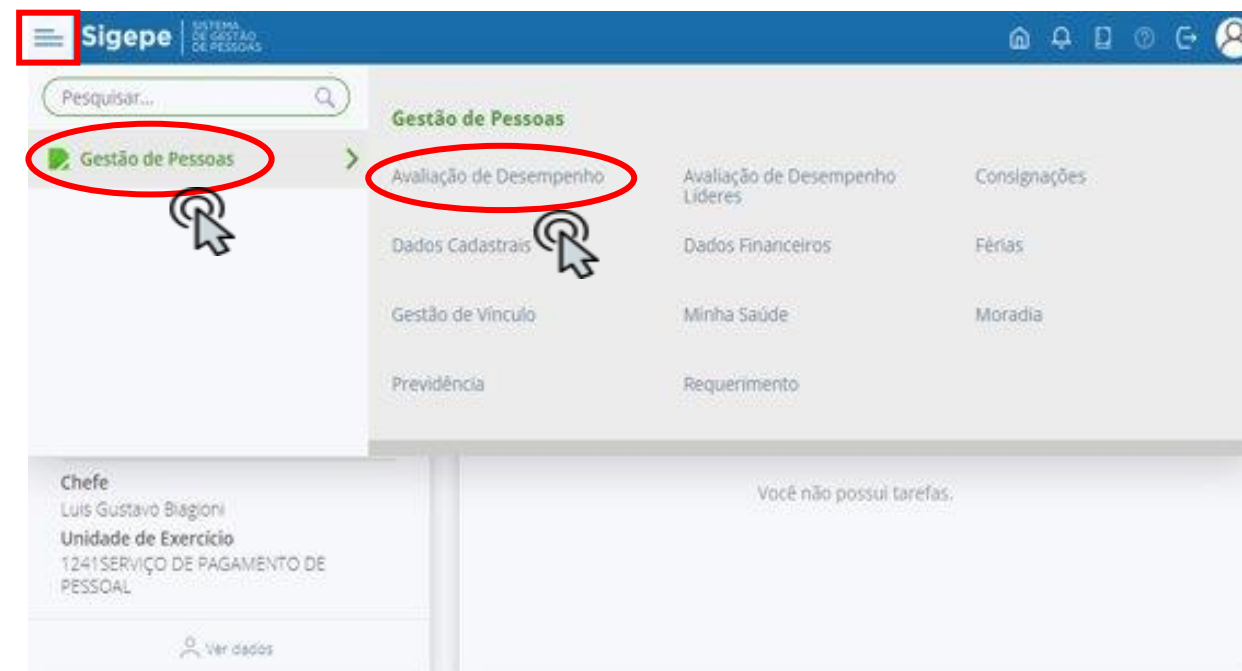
Sigepe | SISTEMA DE GESTÃO DE PESSOAS

Pesquisar...

Gestão de Pessoas

Gestão de Pessoas

Avaliação de Desempenho

Avaliação de Desempenho Líderes

Consignações

Dados Cadastrais

Dados Financeiros

Férias

Gestão de Vínculo

Minha Saúde

Moradia

Previdência

Requerimento

Chefe
Luis Gustavo Biagioni
Unidade de Exercício
1241SERVIÇO DE PAGAMENTO DE PESSOAL

Ver dados

Você não possui tarefas.